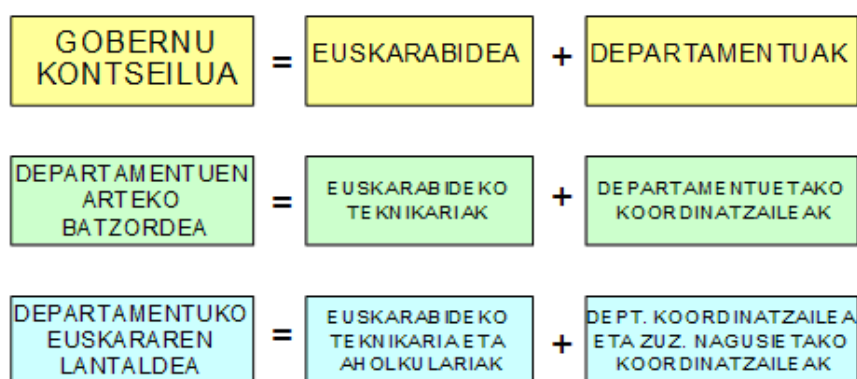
GOBERNU KONTSEILUA = EUSKARABIDEA + DEPARTAMENTUAK

DEPARTAMENTUEN ARTEKO BATZORDEA = EUSKARABIDEKO TEKNIKARIAK + DEPARTAMENTUETAKO KOORDINATZAILEAK

DEPARTAMENTUKO EUSKARAREN LANTALDEA = EUSKARABIDEKO TEKNIKARIA ETA AHOLKULARIAK + DEPT. KOORDINATZAILEA ETA ZUZ. NAGUSIETAKO KOORDINATZAILEAK